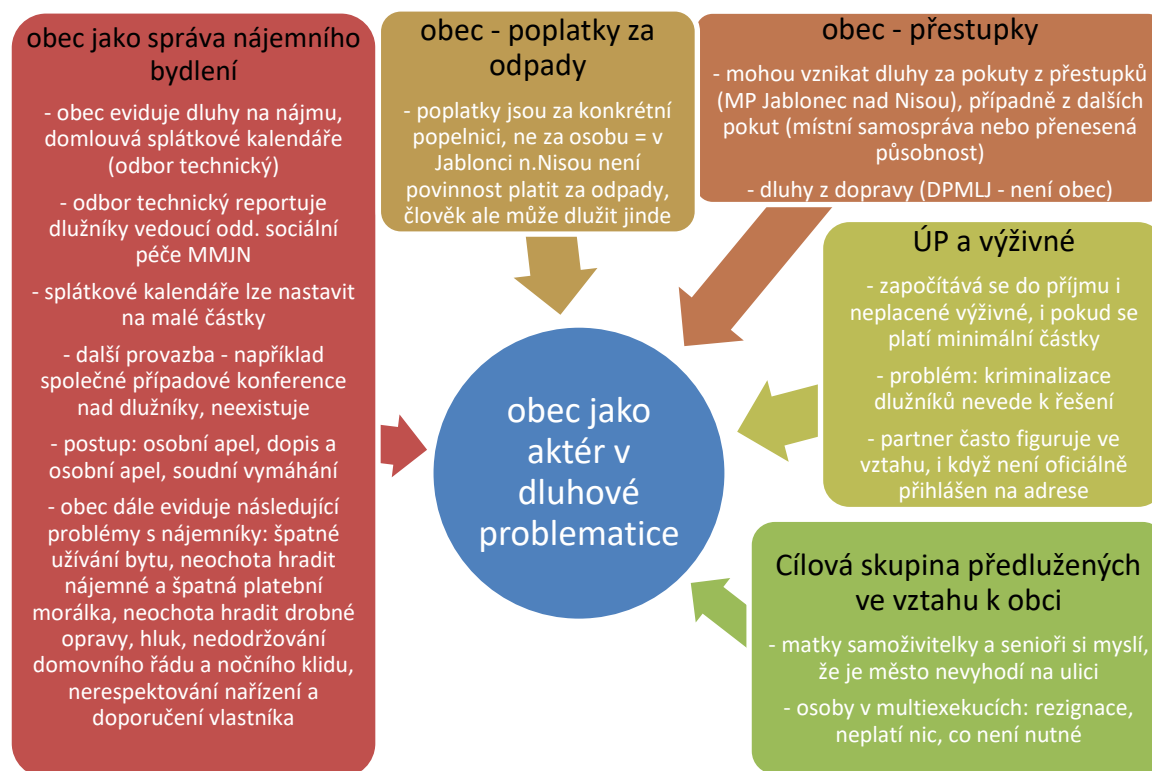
obec jako správa nájemního bydlení

- obec eviduje dluhy na nájmu, domlouvá splátkové kalendáře (odbor technický)

- odbor technický reportuje dlužníky vedoucí odd. sociální péče MMJN

- splátkové kalendáře lze nastavit na malé částky

- další provazba - například společné případové konference nad dlužníky, neexistuje

- postup: osobní apel, dopis a osobní apel, soudní vymáhání

- obec dále eviduje následující problémy s nájemníky: špatné užívání bytu, neochota hradit nájemné a špatná platební morálka, neochota hradit drobné opravy, hluk, nedodržování domovního řádu a nočního klidu, nerespektování nařízení a doporučení vlastníka

obec - poplatky za odpady

- poplatky jsou za konkrétní popelnici, ne za osobu = v Jablonci n.Nisou není povinnost platit za odpady, člověk ale může dlužit jinde

obec - přestupky

- mohou vznikat dluhy za pokuty z přestupků (MP Jablonec nad Nisou), případně z dalších pokut (místní samospráva nebo přenesená působnost)

- dluhy z dopravy (DPMLJ - není obec)

ÚP a výživné

- započítává se do příjmu i neplacené výživné, i pokud se platí minimální částky

- problém: kriminalizace dlužníků nevede k řešení

- partner často figuruje ve vztahu, i když není oficiálně přihlášen na adrese

obec jako aktér v dluhové problematice

Cílová skupina předlužených ve vztahu k obci

- matky samoživitelky a senioři si myslí, že je město nevyhodí na ulici

- osoby v multiexekucích: rezignace, neplatí nic, co není nutné